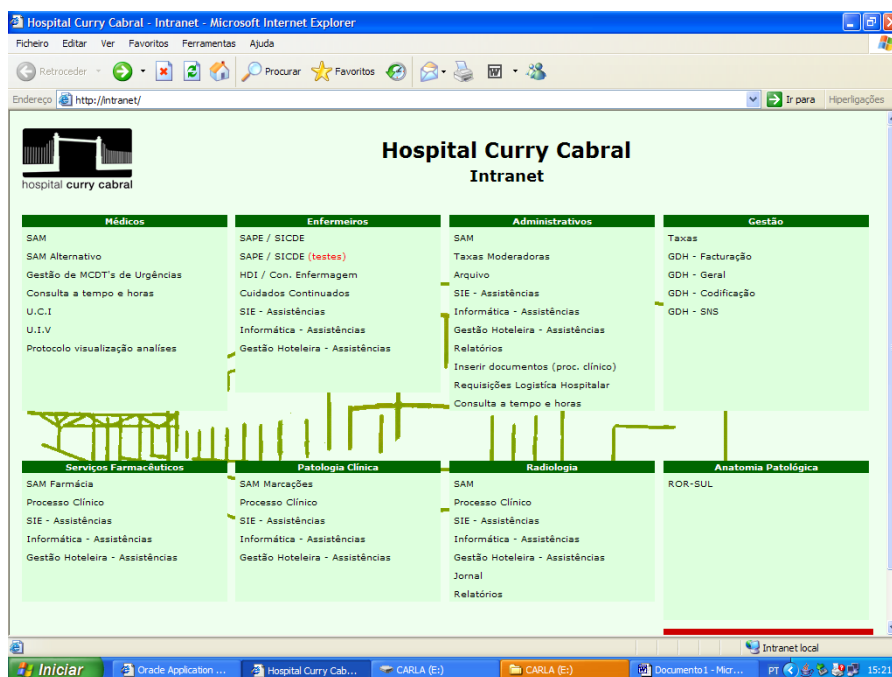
Hospital Curry Cabral - Intranet - Microsoft Internet Explorer

Ficheiro Editar Ver Favoritos Ferramentas Ajuda

Retroceder Procurar Favoritos

Endereço http://intranet/ Ir para Hiperligações

hospital curry cabral

Hospital Curry Cabral
Intranet

| Médicos | Enfermeiros | Administrativos | Gestão |
|---|---|---|---|
| SAM | SAPE / SICDE | SAM | Taxas |
| SAM Alternativo | SAPE / SICDE (testes) | Taxas Moderadoras | GDH - Facturação |
| Gestão de MCDT's de Urgências | HDI / Con. Enfermagem | Arquivo | GDH - Geral |
| Consulta a tempo e horas | Cuidados Continuados | SIE - Assistências | GDH - Codificação |
| U.C.I | SIE - Assistências | Informática - Assistências | GDH - SNS |
| U.I.V | Informática - Assistências | Gestão Hoteleira - Assistências | |
| Protocolo visualização análises | Gestão Hoteleira - Assistências | Relatórios | |
| | | Inserir documentos (proc. clínico) | |
| | | Requisições Logística Hospitalar | |
| | | Consulta a tempo e horas | |

| Serviços Farmacêuticos | Patologia Clínica | Radiologia | Anatomia Patológica |
|---|---|---|---|
| SAM Farmácia | SAM Marcações | SAM | ROR-SUL |
| Processo Clínico | Processo Clínico | Processo Clínico | |
| SIE - Assistências | SIE - Assistências | SIE - Assistências | |
| Informática - Assistências | Informática - Assistências | Informática - Assistências | |
| Gestão Hoteleira - Assistências | Gestão Hoteleira - Assistências | Gestão Hoteleira - Assistências | |
| | | Jornal | |
| | | Relatórios | |

Intranet local

Iniciar Oracle Application ... Hospital Curry Cab... CARLA (E:) CARLA (E:) Documento1 - Micr... PT 15:21